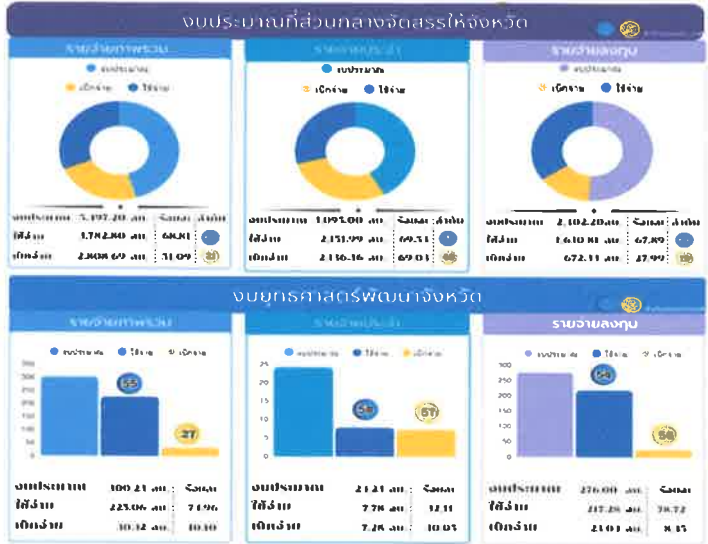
งบประมาณที่ส่วนกลางจัดสรรให้จังหวัด

รายจ่ายภาพรวม
งบประมาณ
เบิกจ่าย ใช้จ่าย

| งบประมาณ | 3,197.20 ลบ. | ร้อยละ | ลำดับ |
|---|---|---|---|
| ใช้จ่าย | 1,782.80 ลบ. | 60.81 | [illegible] |
| เบิกจ่าย | 2,808.69 ลบ. | 31.09 | 31 |

รายจ่ายประจำ
งบประมาณ
เบิกจ่าย ใช้จ่าย

| งบประมาณ | 1,093.00 ลบ. | ร้อยละ | ลำดับ |
|---|---|---|---|
| ใช้จ่าย | 2,151.99 ลบ. | 69.51 | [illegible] |
| เบิกจ่าย | 2,136.16 ลบ. | 69.01 | 46 |

รายจ่ายลงทุน
งบประมาณ
เบิกจ่าย ใช้จ่าย

| งบประมาณ | 2,104.20 ลบ. | ร้อยละ | ลำดับ |
|---|---|---|---|
| ใช้จ่าย | 1,610.81 ลบ. | 67.89 | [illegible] |
| เบิกจ่าย | 672.11 ลบ. | 27.99 | 19 |

งบยุทธศาสตร์พัฒนาจังหวัด

รายจ่ายภาพรวม
งบประมาณ ใช้จ่าย เบิกจ่าย
300 250 200 150 100 50 0
55
27

| งบประมาณ | 300.21 ลบ. | ร้อยละ |
|---|---|---|
| ใช้จ่าย | 225.06 ลบ. | 71.96 |
| เบิกจ่าย | 30.32 ลบ. | 10.10 |

รายจ่ายประจำ
งบประมาณ ใช้จ่าย เบิกจ่าย
25 20 15 10 5 0
58
57

| งบประมาณ | 21.21 ลบ. | ร้อยละ |
|---|---|---|
| ใช้จ่าย | 7.76 ลบ. | 32.11 |
| เบิกจ่าย | 7.26 ลบ. | 30.03 |

รายจ่ายลงทุน
งบประมาณ ใช้จ่าย เบิกจ่าย
300 250 200 150 100 50 0
56
56

| งบประมาณ | 276.00 ลบ. | ร้อยละ |
|---|---|---|
| ใช้จ่าย | 217.26 ลบ. | 78.72 |
| เบิกจ่าย | 23.01 ลบ. | 8.35 |